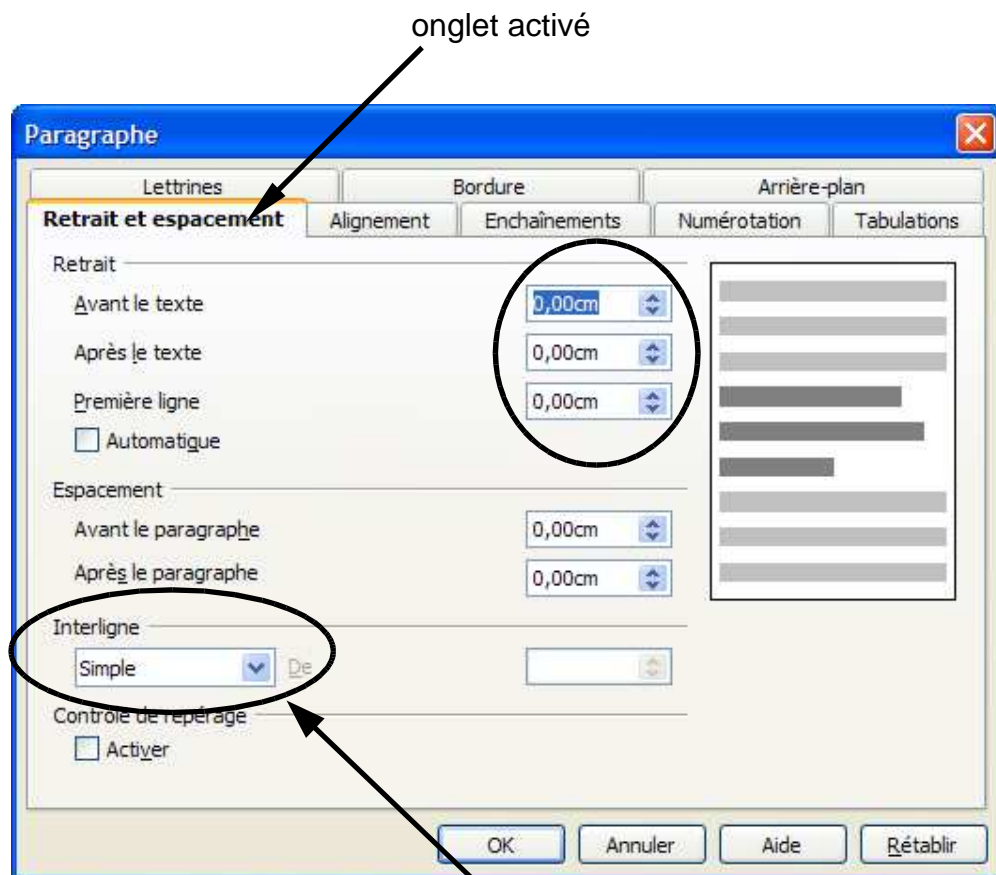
onglet activé

Paragraphe

Lettrines
Bordure
Arrière-plan
Retrait et espacement
Alignement
Enchaînements
Numérotation
Tabulations

Retrait
Avant le texte
0,00cm
Après le texte
0,00cm
Première ligne
0,00cm
Automatique

Espacement
Avant le paragraphe
0,00cm
Après le paragraphe
0,00cm

Interligne
Simple
De

Contrôle de repérage
Activer

OK
Annuler
Aide
Rétablir